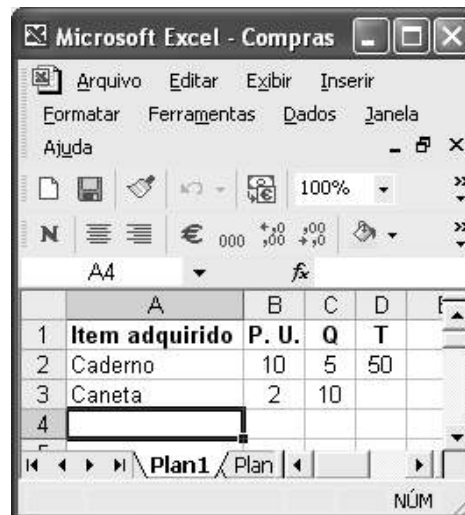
Microsoft Excel - Compras

Arquivo Editar Exibir Inserir Formatar Ferramentas Dados Janela Ajuda

100%

N € 000 $^{+,0}_{,00}$ $^{,00}_{+,0}$

A4 fx

| | A | B | C | D |
|---|---|---|---|---|
| 1 | Item adquirido | P. U. | Q | T |
| 2 | Caderno | 10 | 5 | 50 |
| 3 | Caneta | 2 | 10 | |
| 4 | | | | |

Plan1 Plan

NÚM